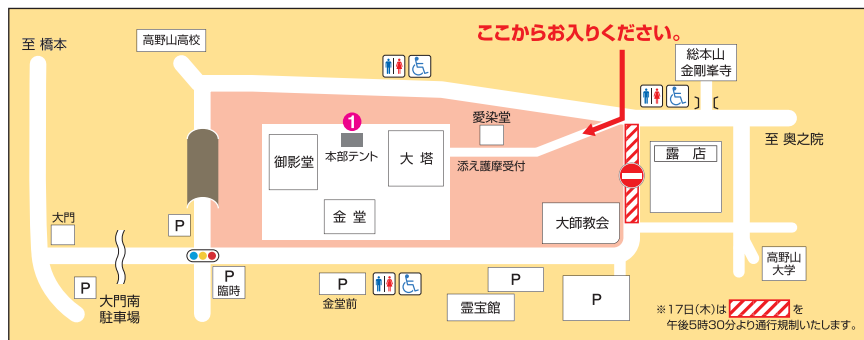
至 橋本

高野山高校

ここからお入りください。

総本山
金剛峯寺

愛染堂

至 奥之院

1
本部テント

御影堂

大 塔

添え護摩受付

露 店

金 堂

大門

P

大師教会

高野山
大学

P
臨時

P

P

金堂前

P

大門南
駐車場

霊宝館

P

※17日(木)は を
午後5時30分より通行規制いたします。